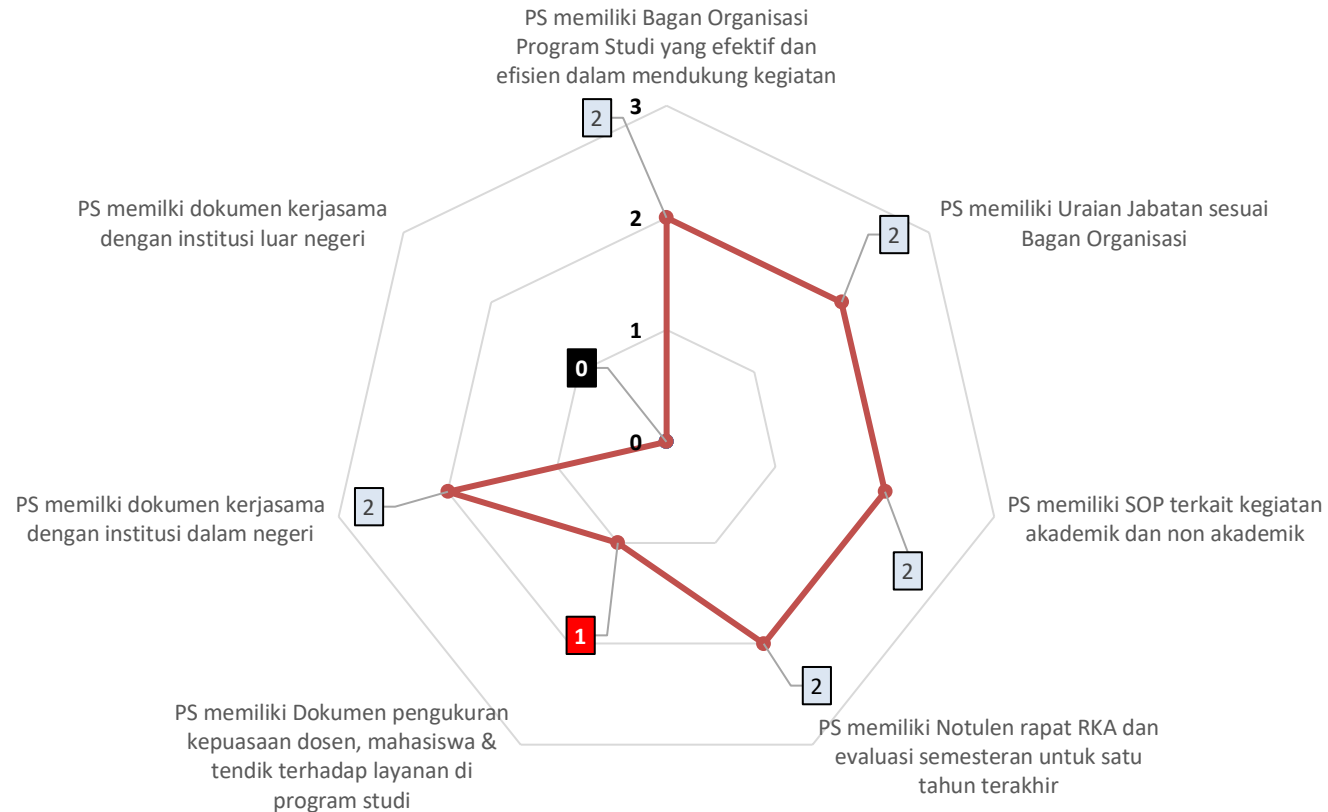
PS memiliki Bagan Organisasi Program Studi yang efektif dan efisien dalam mendukung kegiatan

2

3

2

1

0

PS memiliki Uraian Jabatan sesuai Bagan Organisasi

2

PS memiliki SOP terkait kegiatan akademik dan non akademik

2

PS memiliki Notulen rapat RKA dan evaluasi semesteran untuk satu tahun terakhir

2

PS memiliki Dokumen pengukuran kepuasaan dosen, mahasiswa & tendik terhadap layanan di program studi

1

PS memilki dokumen kerjasama dengan institusi dalam negeri

2

PS memilki dokumen kerjasama dengan institusi luar negeri

0